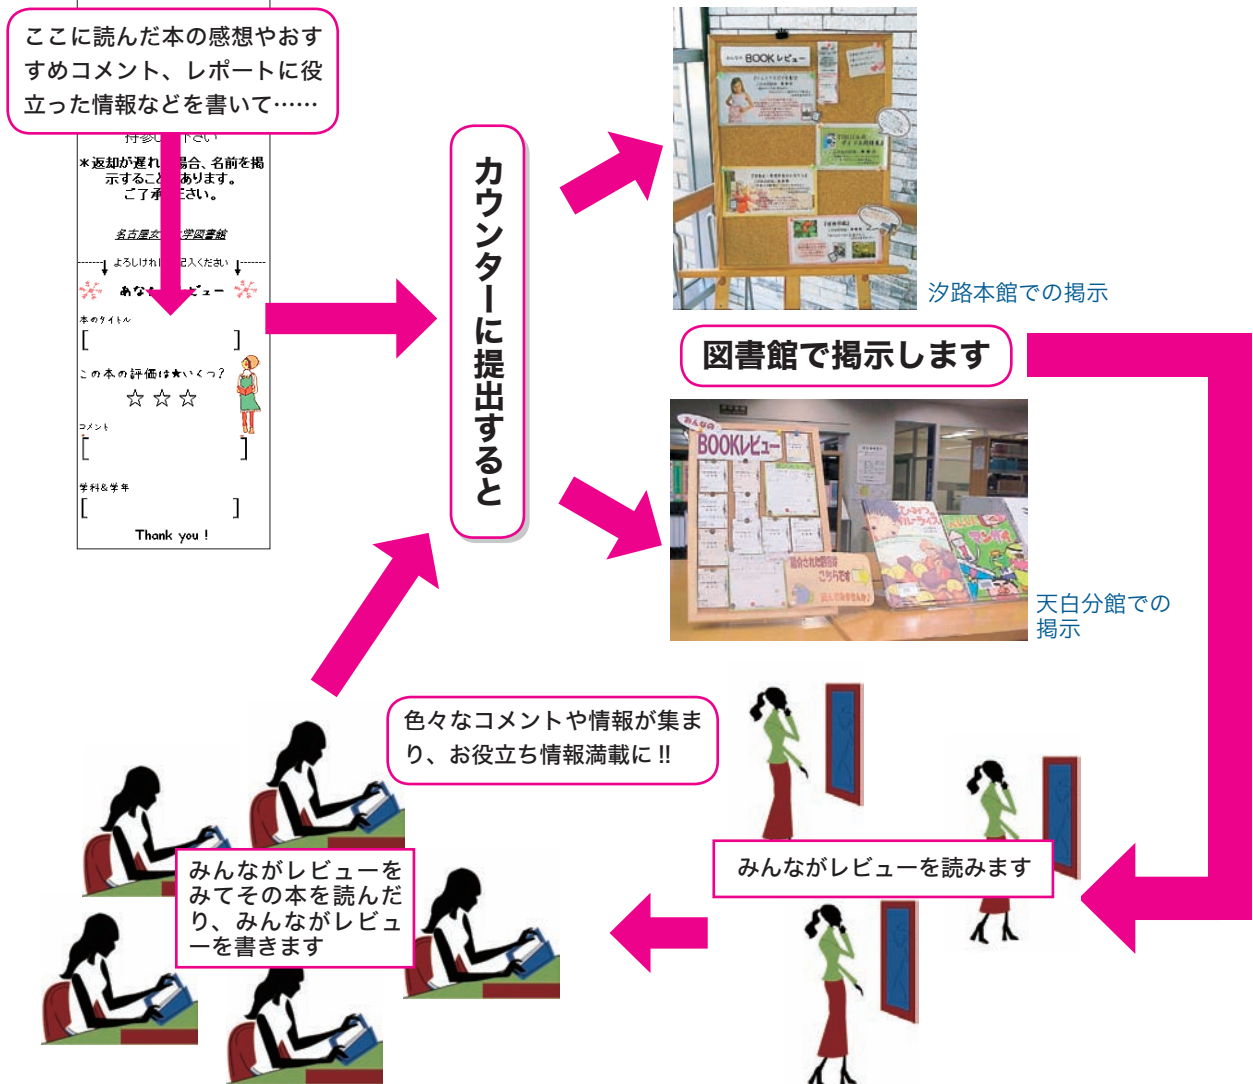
ここに読んだ本の感想やおすすめコメント、レポートに役立った情報などを書いて……

持参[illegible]さい

＊返却が遅れ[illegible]場合、名前を掲示すること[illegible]あります。ご了承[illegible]さい。

名古屋文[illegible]学図書館

よろしければ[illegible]記入ください

あな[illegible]ビュー

本のタイトル
[ ]

この本の評価は★いくつ？
☆ ☆ ☆

コメント
[ ]

学科&学年
[ ]

Thank you !

カウンターに提出すると

みんなの BOOKレビュー

汐路本館での掲示

図書館で掲示します

みんなの BOOKレビュー

天白分館での掲示

色々なコメントや情報が集まり、お役立ち情報満載に!!

みんながレビューを読みます

みんながレビューをみてその本を読んだり、みんながレビューを書きます